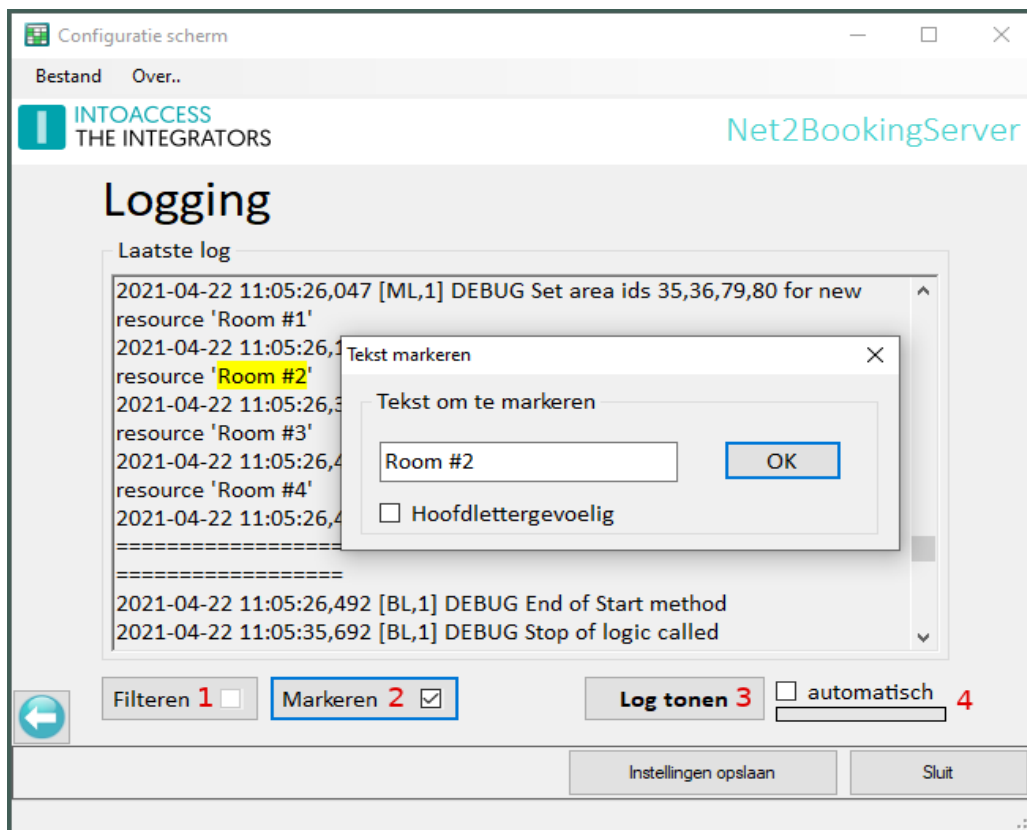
Configuratie scherm

Bestand Over..

INTOACCESS
THE INTEGRATORS

Net2BookingServer

Logging

Laatste log

2021-04-22 11:05:26,047 [ML,1] DEBUG Set area ids 35,36,79,80 for new resource 'Room #1'
2021-04-22 11:05:26,1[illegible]
resource 'Room #2'
2021-04-22 11:05:26,3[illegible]
resource 'Room #3'
2021-04-22 11:05:26,4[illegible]
resource 'Room #4'
2021-04-22 11:05:26,4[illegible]
==================
==================
2021-04-22 11:05:26,492 [BL,1] DEBUG End of Start method
2021-04-22 11:05:35,692 [BL,1] DEBUG Stop of logic called

Tekst markeren

Tekst om te markeren

Room #2

OK

Hoofdlettergevoelig

Filteren 1

Markeren 2

Log tonen 3

automatisch 4

Instellingen opslaan

Sluit